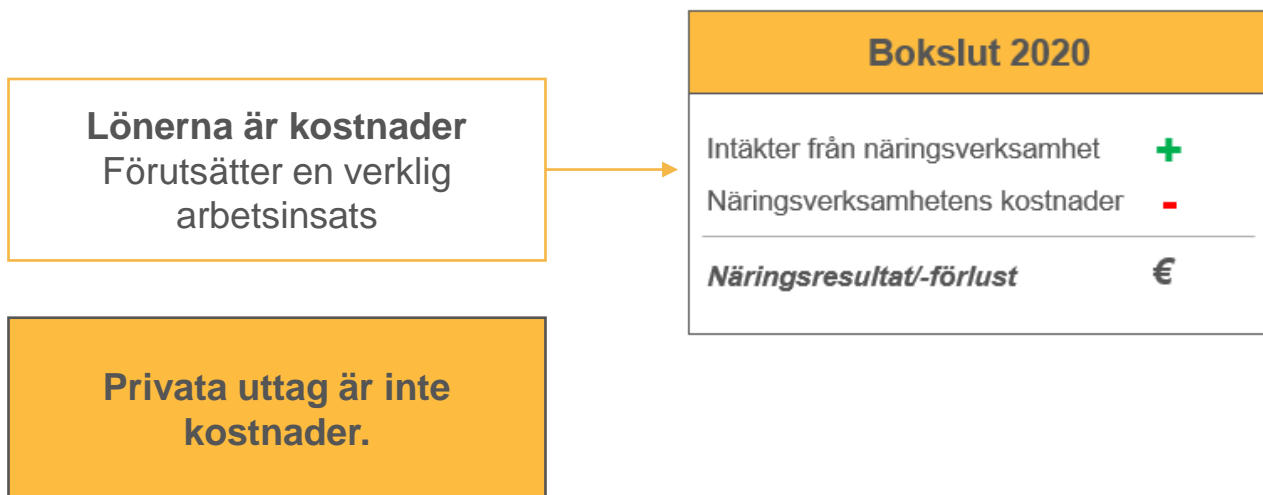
**Lönerna är kostnader**
Förutsätter en verklig arbetsinsats

**Privata uttag är inte kostnader.**

**Bokslut 2020**

Intäkter från näringsverksamhet +
Näringsverksamhetens kostnader -

***Näringsresultat/-förlust*** €